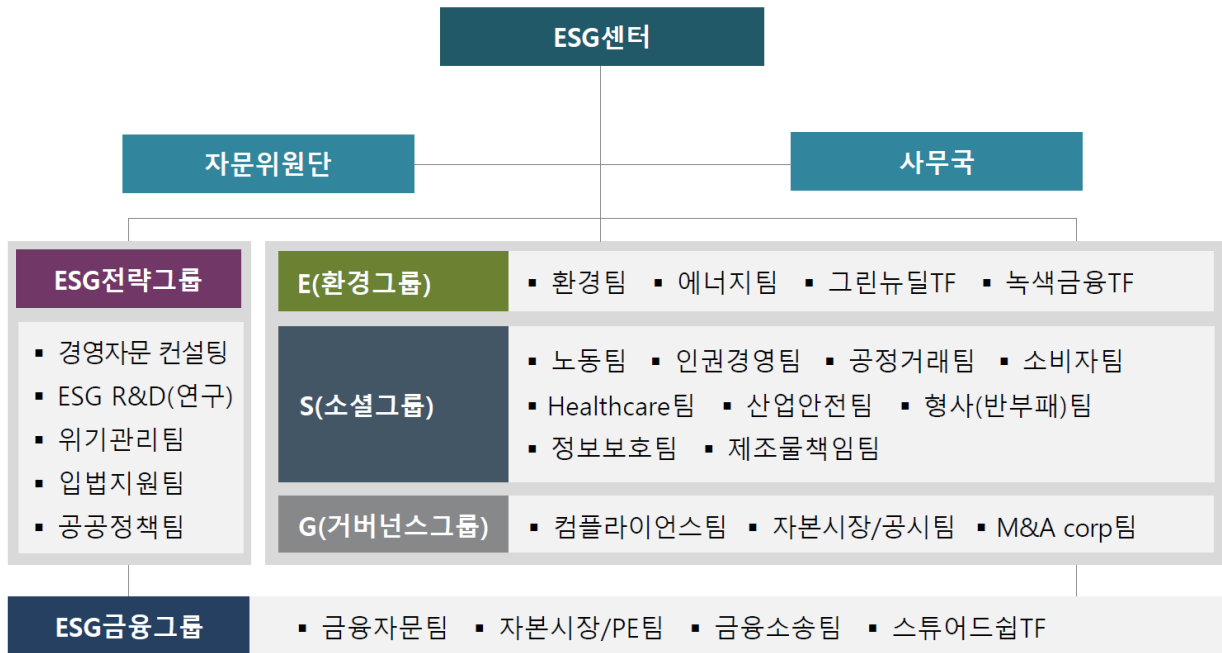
ESG센터

자문위원단

사무국

ESG전략그룹

▪ 경영자문 컨설팅
▪ ESG R&D(연구)
▪ 위기관리팀
▪ 입법지원팀
▪ 공공정책팀

E(환경그룹)

▪ 환경팀 ▪ 에너지팀 ▪ 그린뉴딜TF ▪ 녹색금융TF

S(소셜그룹)

▪ 노동팀 ▪ 인권경영팀 ▪ 공정거래팀 ▪ 소비자팀
▪ Healthcare팀 ▪ 산업안전팀 ▪ 형사(반부패)팀
▪ 정보보호팀 ▪ 제조물책임팀

G(거버넌스그룹)

▪ 컴플라이언스팀 ▪ 자본시장/공시팀 ▪ M&A corp팀

ESG금융그룹

▪ 금융자문팀 ▪ 자본시장/PE팀 ▪ 금융소송팀 ▪ 스튜어드쉽TF